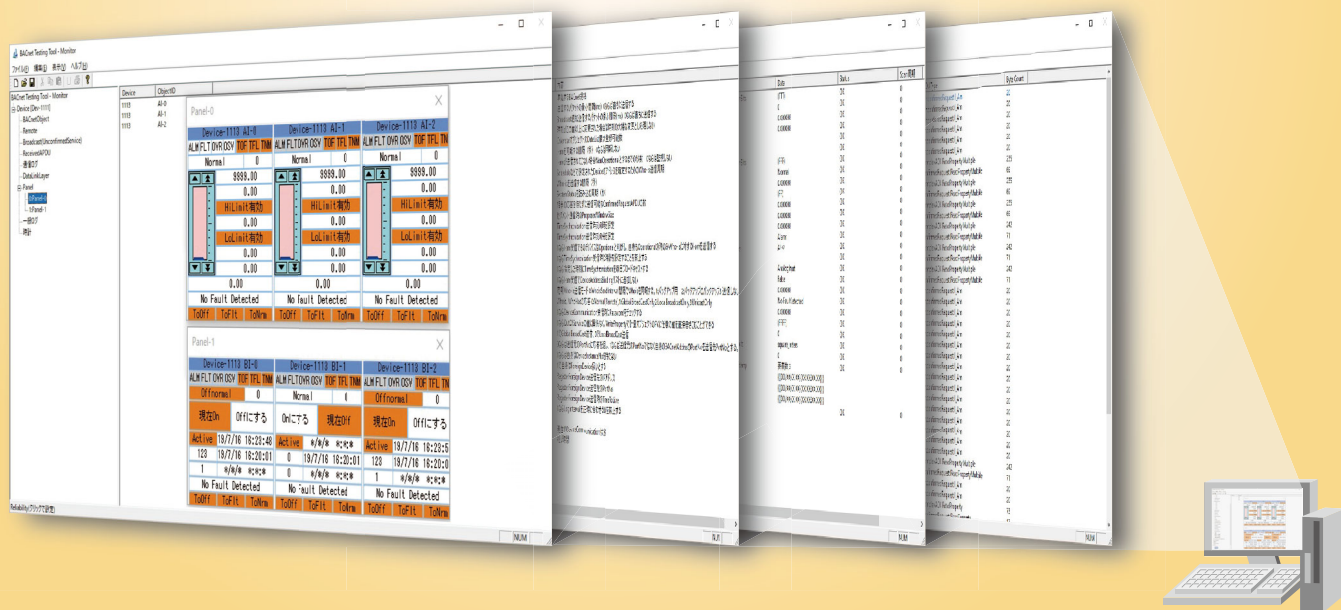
BACnet Testing Tool - Monitor

ファイル(F) 編集(E) 表示(V) ヘルプ(H)

Device ObjectID
1113 AI-0
1113 AI-1
1113 AI-2

Device (Dev-1111)
BACnetObject
Remote
Broadcast(UnconfirmedService)
ReceivedAPDU
受信DF
DataLinkLayer
Panel
tbPanel-0
tbPanel-1
一括DF
時計

Panel-0

Device-1113 AI-0
ALM FLT OVR OSV TOF TFL TNM
Normal 0
9999.00
0.00
HiLimit有効
0.00
LoLimit有効
0.00
0.00
0.00
No Fault Detected
ToOff ToFlt ToNrm

Device-1113 AI-1
ALM FLT OVR OSV TOF TFL TNM
Normal 0
9999.00
0.00
HiLimit有効
0.00
LoLimit有効
0.00
0.00
0.00
No Fault Detected
ToOff ToFlt ToNrm

Device-1113 AI-2
ALM FLT OVR OSV TOF TFL TNM
Normal 0
9999.00
0.00
HiLimit有効
0.00
LoLimit有効
0.00
0.00
0.00
No Fault Detected
ToOff ToFlt ToNrm

Panel-1

Device-1113 BI-0
ALM FLT OVR OSV TOF TFL TNM
Offnormal 0
現在On Offにする
Active 19/7/16 18:20:48
123 19/7/16 18:20:01
1 */*/* *:*:*
No Fault Detected
ToOff ToFlt ToNrm

Device-1113 BI-1
ALM FLT OVR OSV TOF TFL TNM
Normal 0
Onにする 現在Off
Active */*/* *:*:*
0 19/7/16 18:20:01
0 */*/* *:*:*
No Fault Detected
ToOff ToFlt ToNrm

Device-1113 BI-2
ALM FLT OVR OSV TOF TFL TNM
Normal 0
現在On Offにする
Active 19/7/16 18:20:5
123 19/7/16 18:20:0
1 */*/* *:*:*
No Fault Detected
ToOff ToFlt ToNrm

Reliability(クリックで設定)

NUM

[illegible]

NUM

Data Status Score

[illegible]

NUM

Byte Count

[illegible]

NUM